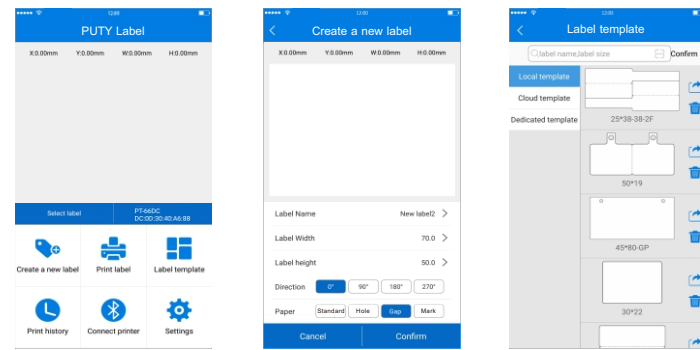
12:00

PUTY Label

X:0.00mm Y:0.00mm W:0.00mm H:0.00mm

Select label

PT-66DC
DC:00:30:40:A6:88

Create a new label

Print label

Label template

Print history

Connect printer

Settings

12:00

Create a new label

X:0.00mm Y:0.00mm W:0.00mm H:0.00mm

Label Name New label2

Label Width 70.0

Label height 50.0

Direction 0° 90° 180° 270°

Paper Standard Hole Gap Mark

Cancel

Confirm

12:00

Label template

label name,label size

Confirm

Local template

Cloud template

Dedicated template

25*38-38-2F

50*19

45*80-GP

30*22